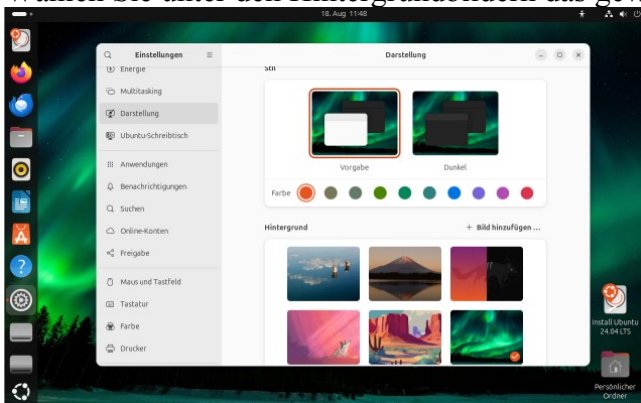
Wählen Sie unter den Hintergrundbildern das gew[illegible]

18. Aug 11:48

Einstellungen

Energie

Multitasking

Darstellung

Ubuntu-Schreibtisch

Anwendungen

Benachrichtigungen

Suchen

Online-Konten

Freigabe

Maus und Tastfeld

Tastatur

Farbe

Drucker

Darstellung

Stil

Vorgabe

Dunkel

Farbe

Hintergrund

+ Bild hinzufügen …

Install Ubuntu 24.04 LTS

Persönlicher Ordner